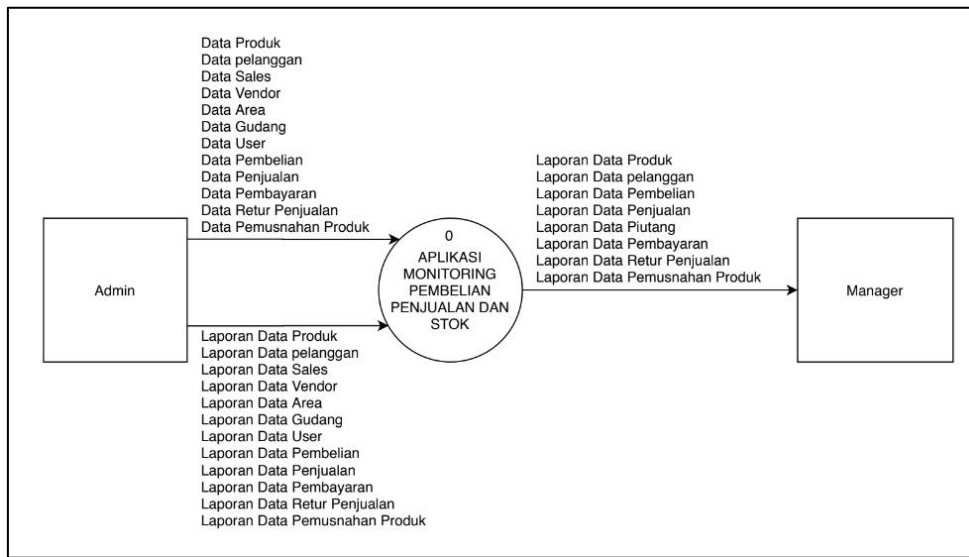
Data Produk
Data pelanggan
Data Sales
Data Vendor
Data Area
Data Gudang
Data User
Data Pembelian
Data Penjualan
Data Pembayaran
Data Retur Penjualan
Data Pemusnahan Produk

Admin

Laporan Data Produk
Laporan Data pelanggan
Laporan Data Sales
Laporan Data Vendor
Laporan Data Area
Laporan Data Gudang
Laporan Data User
Laporan Data Pembelian
Laporan Data Penjualan
Laporan Data Pembayaran
Laporan Data Retur Penjualan
Laporan Data Pemusnahan Produk

0
APLIKASI MONITORING PEMBELIAN PENJUALAN DAN STOK

Laporan Data Produk
Laporan Data pelanggan
Laporan Data Pembelian
Laporan Data Penjualan
Laporan Data Piutang
Laporan Data Pembayaran
Laporan Data Retur Penjualan
Laporan Data Pemusnahan Produk

Manager